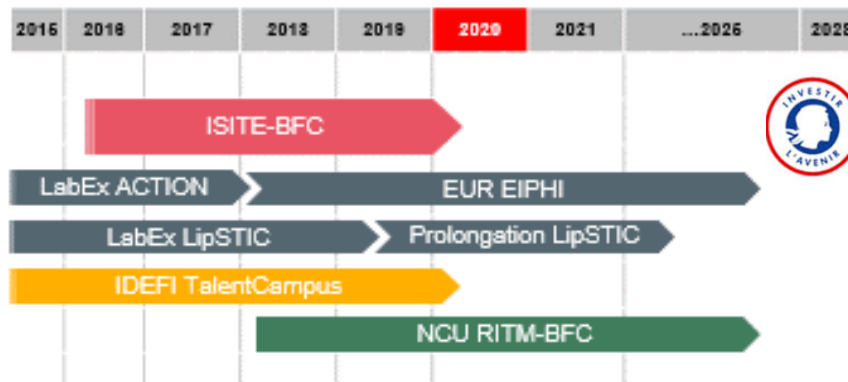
| 2015 | 2016 | 2017 | 2018 | 2019 | 2020 | 2021 | ...2026 | 2028 |
|---|---|---|---|---|---|---|---|---|

ISITE-BFC

INVESTIR L'AVENIR

LabEx ACTION

EUR EIPHI

LabEx LipSTIC

Prolongation LipSTIC

IDEFI TalentCampus

NCU RITM-BFC